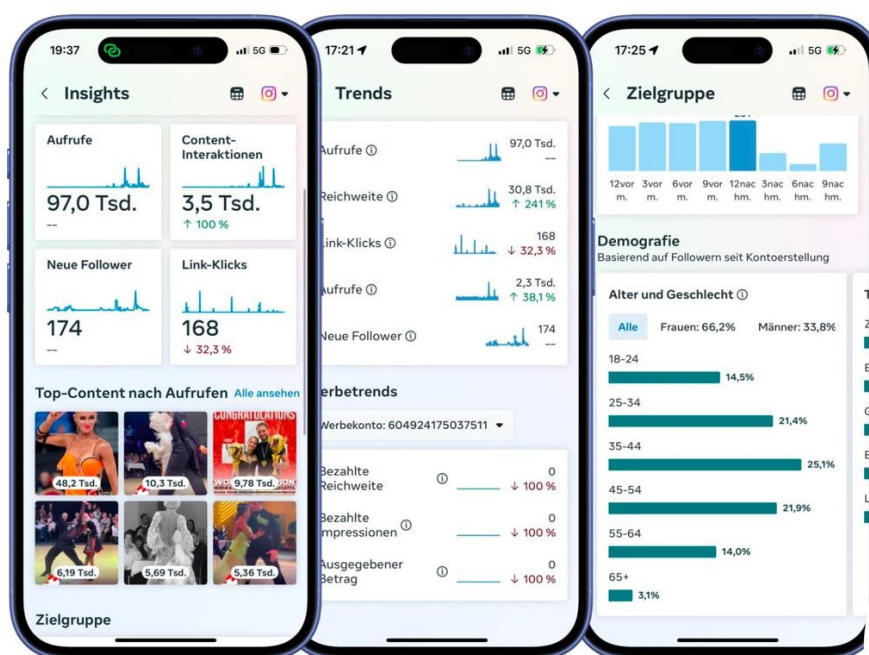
19:37
5G

Insights

Aufrufe
97,0 Tsd.
--

Content-Interaktionen
3,5 Tsd.
↑ 100 %

Neue Follower
174
--

Link-Klicks
168
↓ 32,3 %

Top-Content nach Aufrufen Alle ansehen

CONGRATULATIONS

48,2 Tsd.
10,3 Tsd.
9,78 Tsd.
6,19 Tsd.
5,69 Tsd.
5,36 Tsd.

Zielgruppe

17:21
5G

Trends

Aufrufe 97,0 Tsd.
--
Reichweite 30,8 Tsd.
↑ 241 %
Link-Klicks 168
↓ 32,3 %
Aufrufe 2,3 Tsd.
↑ 38,1 %
Neue Follower 174
--

erbetrends

Werbekonto: 604924175037511

Bezahlte Reichweite 0
↓ 100 %
Bezahlte Impressionen 0
↓ 100 %
Ausgegebener Betrag 0
↓ 100 %

17:25
5G

Zielgruppe

12vor m. 3vor m. 6vor m. 9vor m. 12nac hm. 3nac hm. 6nac hm. 9nac hm.

Demografie
Basierend auf Followern seit Kontoerstellung

Alter und Geschlecht

Alle Frauen: 66,2% Männer: 33,8%

18-24 14,5%
25-34 21,4%
35-44 25,1%
45-54 21,9%
55-64 14,0%
65+ 3,1%